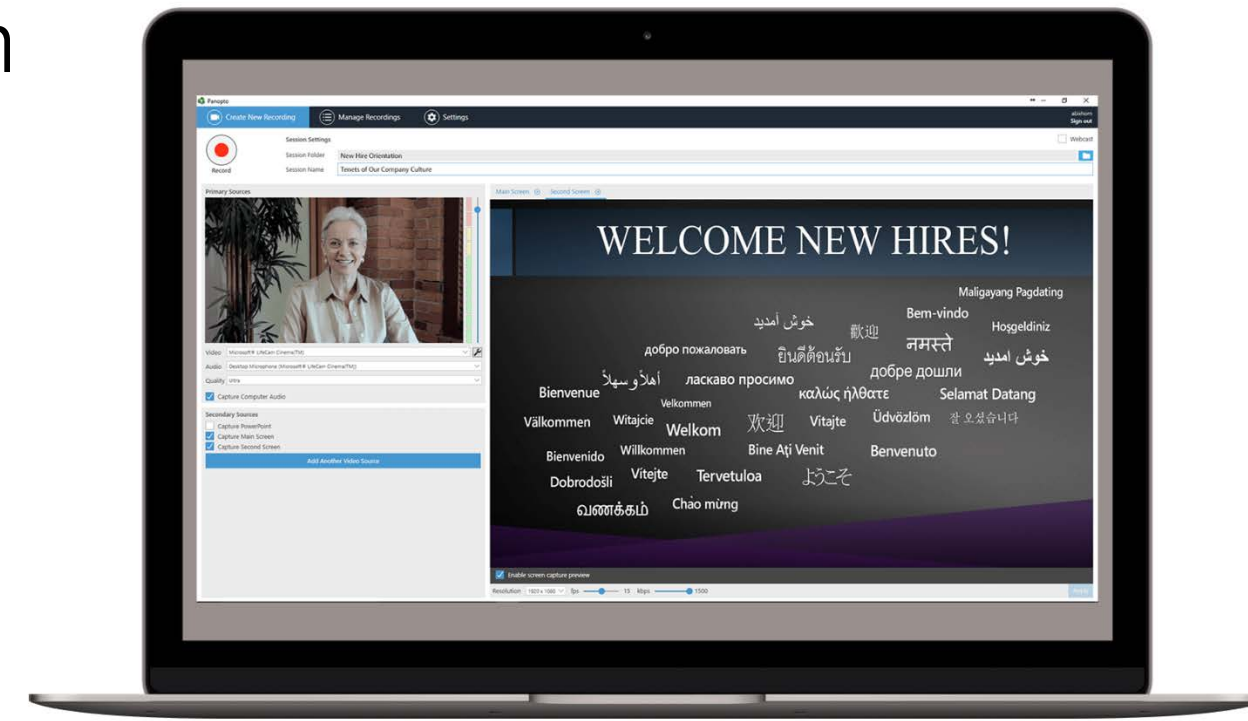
Panopto

Create New Recording Manage Recordings Settings

Sign out

Record

Session Settings

Session Folder New Hire Orientation

Session Name Tenets of Our Company Culture

Webcast

Primary Sources

Video Microsoft® LifeCam Cinema(TM)

Audio Desktop Microphone (Microsoft® LifeCam Cinema(TM))

Quality Ultra

Capture Computer Audio

Secondary Sources

Capture PowerPoint

Capture Main Screen

Capture Second Screen

Add Another Video Source

Main Screen Second Screen

WELCOME NEW HIRES!

Maligayang Pagdating

خوش آمدید

Bem-vindo

歡迎

Hoşgeldiniz

добро пожаловать

ยินดีต้อนรับ

नमस्ते

خوش امدید

Bienvenue

اهلاً وسهلاً

ласкаво просимо

добре дошли

καλώς ήλθατε

Selamat Datang

Velkommen

Välkommen

Witajcie

Welkom

欢迎

Vitajte

Üdvözlöm

잘 오셨습니다

Bienvenido

Willkommen

Bine Ați Venit

Benvenuto

Dobrodošli

Vitejte

Tervetuloa

ようこそ

வணக்கம்

Chào mừng

Enable screen capture preview

Resolution 1920 x 1080 fps 15 kbps 1500